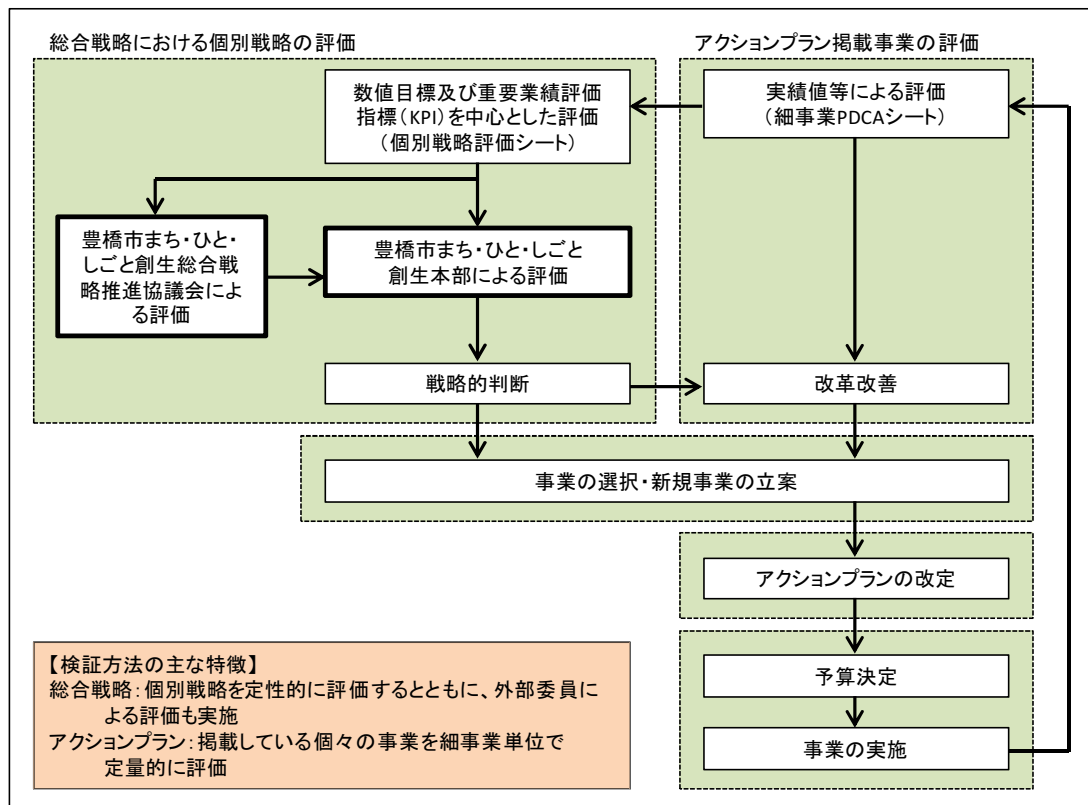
総合戦略における個別戦略の評価

アクションプラン掲載事業の評価

数値目標及び重要業績評価指標（KPI）を中心とした評価（個別戦略評価シート）

実績値等による評価（細事業PDCAシート）

豊橋市まち・ひと・しごと創生総合戦略推進協議会による評価

豊橋市まち・ひと・しごと創生本部による評価

戦略的判断

改革改善

事業の選択・新規事業の立案

アクションプランの改定

予算決定

事業の実施

【検証方法の主な特徴】
総合戦略：個別戦略を定性的に評価するとともに、外部委員による評価も実施
アクションプラン：掲載している個々の事業を細事業単位で定量的に評価